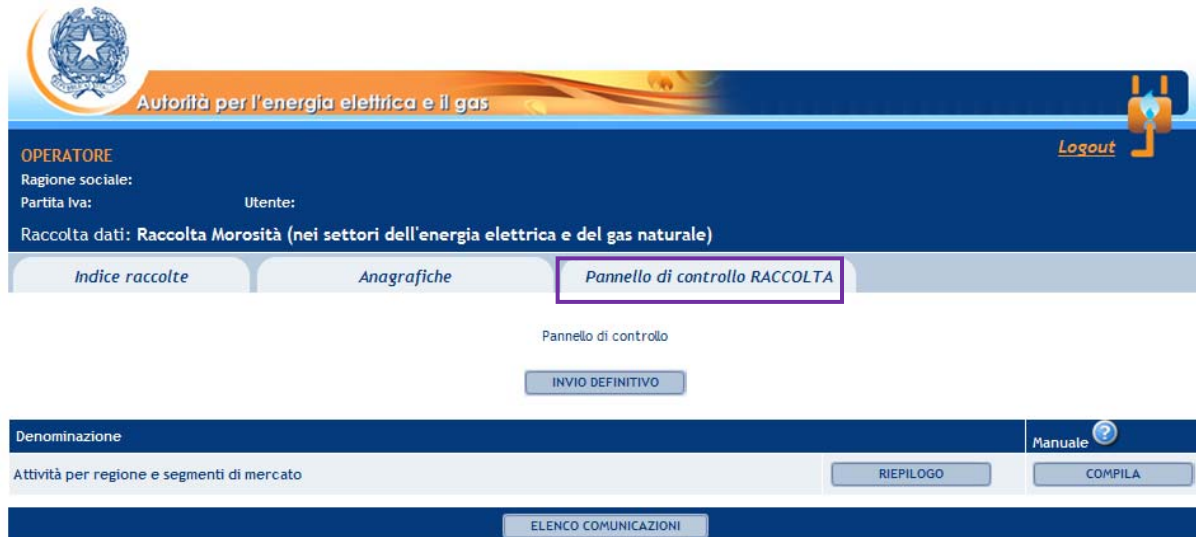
Autorità per l'energia elettrica e il gas

OPERATORE
Ragione sociale:
Partita Iva: Utente:

Logout

Raccolta dati: Raccolta Morosità (nei settori dell'energia elettrica e del gas naturale)

Indice raccolte | Anagrafiche | Pannello di controllo RACCOLTA

Pannello di controllo

INVIO DEFINITIVO

| Denominazione | | Manuale |
|---|---|---|
| Attività per regione e segmenti di mercato | RIEPILOGO | COMPILA |

ELENCO COMUNICAZIONI